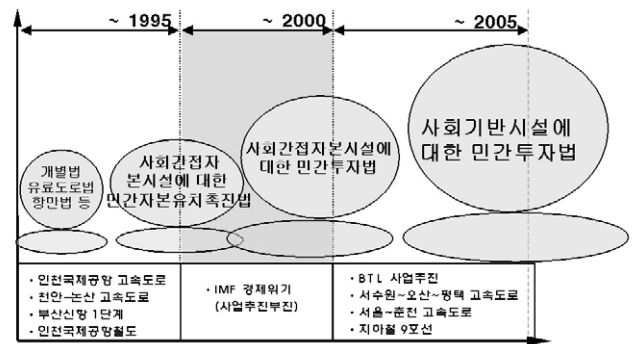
~ 1995

~ 2000

~ 2005

개별법
유료도로법
항만법 등

사회간접자
본시설에 대한
민간자본유치촉진법

사회간접자본시설에
대한 민간투자법

사회기반시설에
대한 민간투자법

- 인천국제공항 고속도로
- 천안~논산 고속도로
- 부산신항 1단계
- 인천국제공항철도

- IMF 경제위기
(사업추진부진)

- BTL 사업추진
- 서수원~오산~평택 고속도로
- 서울~춘천 고속도로
- 지하철 9호선